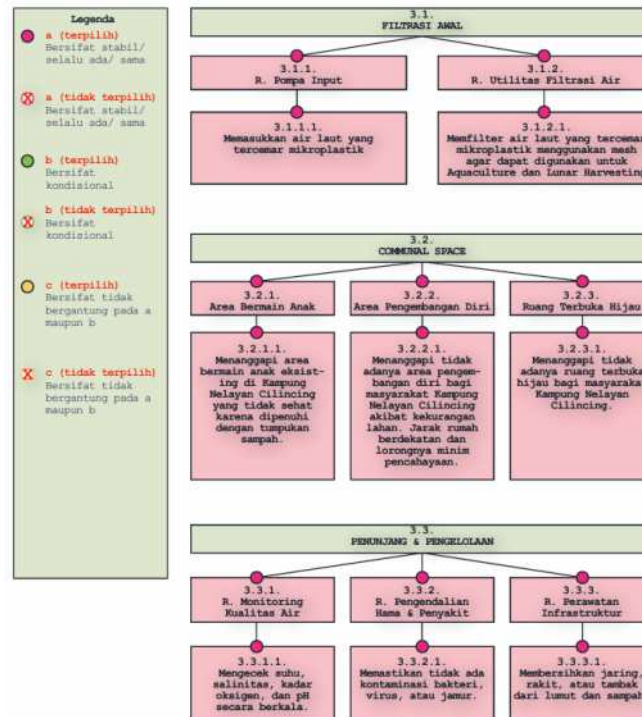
Legenda

a (terpilih)
Bersifat stabil/ selalu ada/ sama

a (tidak terpilih)
Bersifat stabil/ selalu ada/ sama

b (terpilih)
Bersifat kondisional

b (tidak terpilih)
Bersifat kondisional

c (terpilih)
Bersifat tidak bergantung pada a maupun b

c (tidak terpilih)
Bersifat tidak bergantung pada a maupun b

3.1.
FILTRASI AWAL

3.1.1.
R. Pompa Input

3.1.1.1.
Memasukkan air laut yang tercemar mikroplastik

3.1.2.
R. Utilitas Filtrasi Air

3.1.2.1.
Memfilter air laut yang tercemar mikroplastik menggunakan mesh agar dapat digunakan untuk Aquaculture dan Lunar Harvesting

3.2.
COMMUNAL SPACE

3.2.1.
Area Bermain Anak

3.2.1.1.
Menanggapi area bermain anak eksisting di Kampung Nelayan Cilincing yang tidak sehat karena dipenuhi dengan tumpukan sampah.

3.2.2.
Area Pengembangan Diri

3.2.2.1.
Menanggapi tidak adanya area pengembangan diri bagi masyarakat Kampung Nelayan Cilincing akibat kekurangan lahan. Jarak rumah berdekatan dan lorongnya minim pencahayaan.

3.2.3.
Ruang Terbuka Hijau

3.2.3.1.
Menanggapi tidak adanya ruang terbuka hijau bagi masyarakat Kampung Nelayan Cilincing.

3.3.
PENUNJANG & PENGELOLAAN

3.3.1.
R. Monitoring Kualitas Air

3.3.1.1.
Mengecek suhu, salinitas, kadar oksigen, dan pH secara berkala.

3.3.2.
R. Pengendalian Hama & Penyakit

3.3.2.1.
Memastikan tidak ada kontaminasi bakteri, virus, atau jamur.

3.3.3.
R. Perawatan Infrastruktur

3.3.3.1.
Membersihkan jaring, rakit, atau tambak dari lumut dan sampah